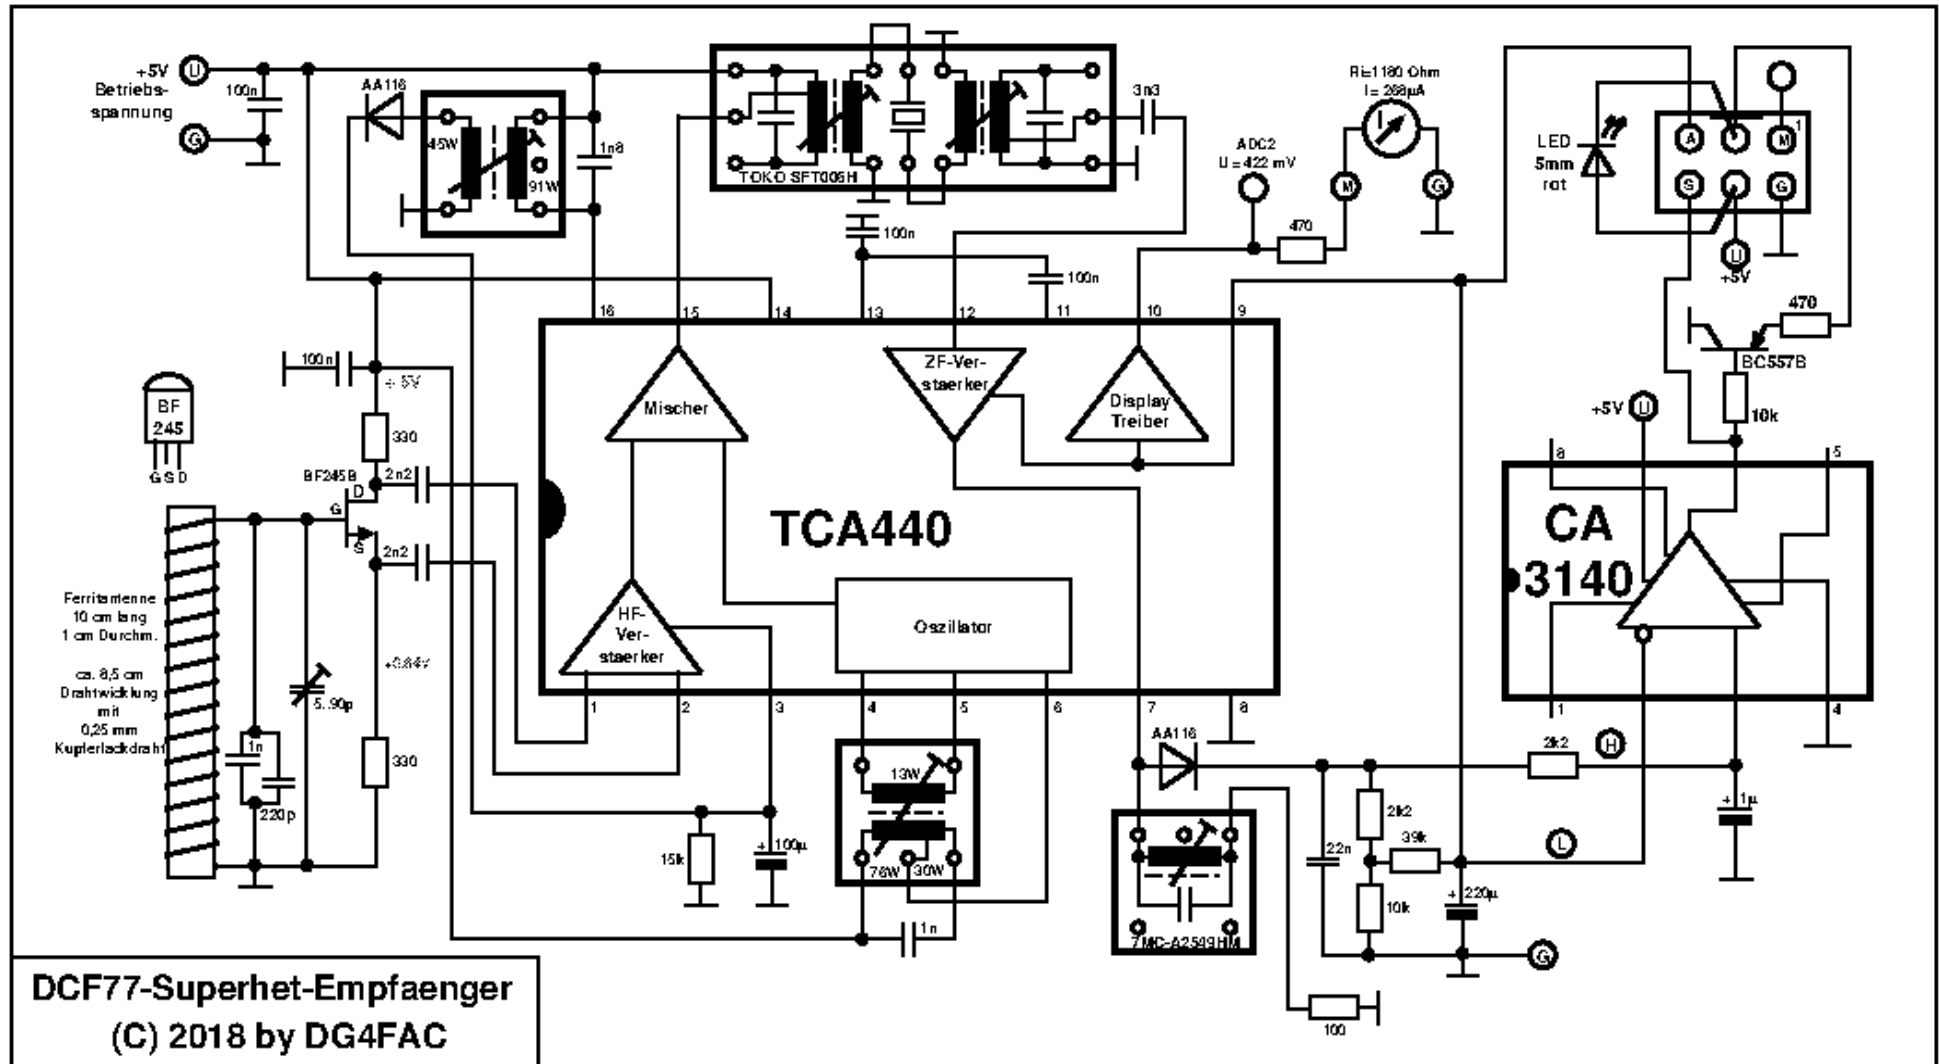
+5V Betriebsspannung
U
G
100n
AA116
45W
91W
1n8
TOKO SFT006H
3n3
100n
100n
Ri=1160 Ohm
I = 268µA
ADC2
U = 422 mV
M
G
470
LED
5mm
rot
A
M
1
S
G
U
+5V
470
BC557B
10k
+5V U
8
5
CA
3140
1
4
16
15
14
13
12
11
10
9
Mischer
ZF-Verstaerker
Display Treiber
TCA440
HF-Verstaerker
Oszilator
1
2
3
4
5
6
7
8
100n
+5V
330
BF
245
G S D
BF245B
D
G
S
2n2
2n2
Ferritantenne
10 cm lang
1 cm Durchm.
ca. 8,5 cm
Drahtwicklung
mit
0,25 mm
Kupferlackdraht
1n
220p
5..90p
+0,84V
330
15k
100µ
13W
78W
30W
1n
AA116
7MC-A2549HM
22n
2k2
10k
39k
220µ
G
100
2k2
H
1µ
L
DCF77-Superhet-Empfaenger
(C) 2018 by DG4FAC